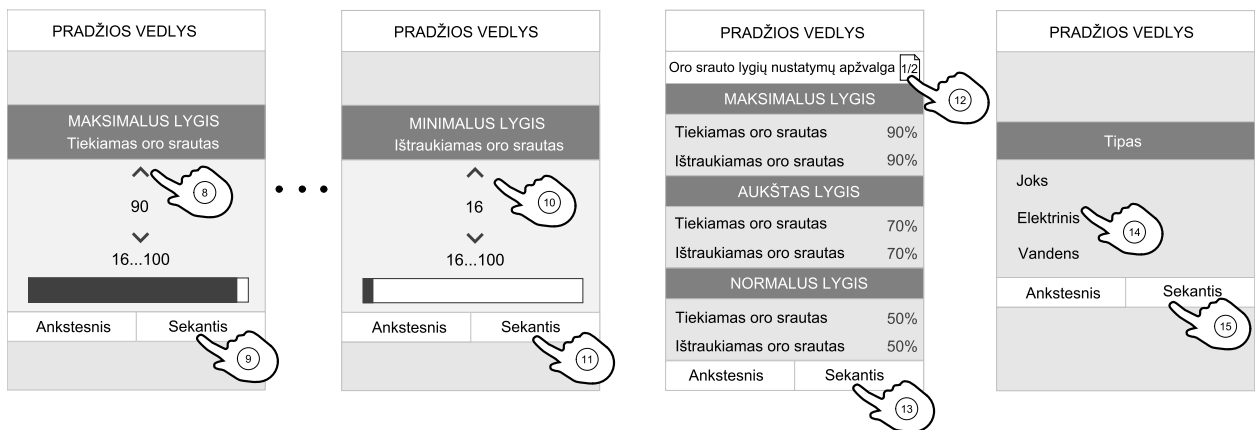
PRADŽIOS VEDLYS

MAKSIMALUS LYGIS
Tiekiamas oro srautas

8

90

16...100

Ankstesnis | Sekantis

9

PRADŽIOS VEDLYS

MINIMALUS LYGIS
Ištraukiamas oro srautas

10

16

16...100

Ankstesnis | Sekantis

11

PRADŽIOS VEDLYS

Oro srauto lygių nustatymų apžvalga 1/2

12

MAKSIMALUS LYGIS

| | |
|---|---|
| Tiekiamas oro srautas | 90% |
| Ištraukiamas oro srautas | 90% |

AUKŠTAS LYGIS

| | |
|---|---|
| Tiekiamas oro srautas | 70% |
| Ištraukiamas oro srautas | 70% |

NORMALUS LYGIS

| | |
|---|---|
| Tiekiamas oro srautas | 50% |
| Ištraukiamas oro srautas | 50% |

Ankstesnis | Sekantis

13

PRADŽIOS VEDLYS

Tipas

Joks

Elektrinis

14

Vandens

Ankstesnis | Sekantis

15